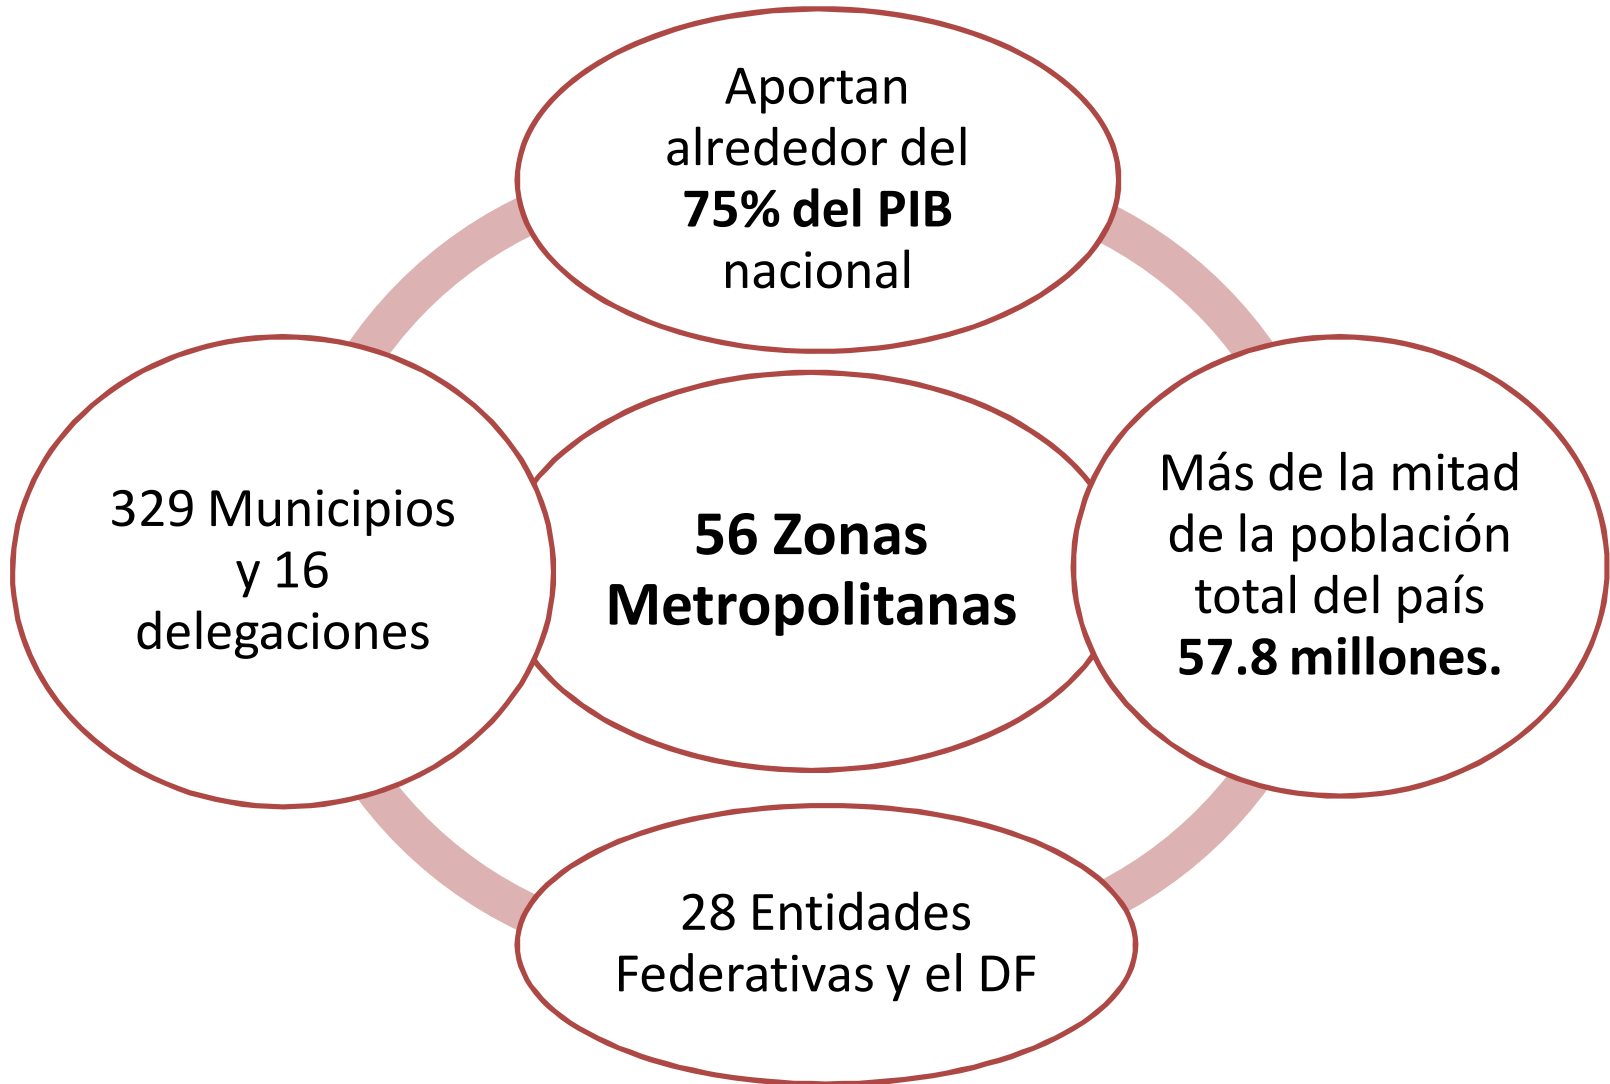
Aportan alrededor del **75% del PIB** nacional

329 Municipios y 16 delegaciones

**56 Zonas Metropolitanas**

Más de la mitad de la población total del país **57.8 millones.**

28 Entidades Federativas y el DF